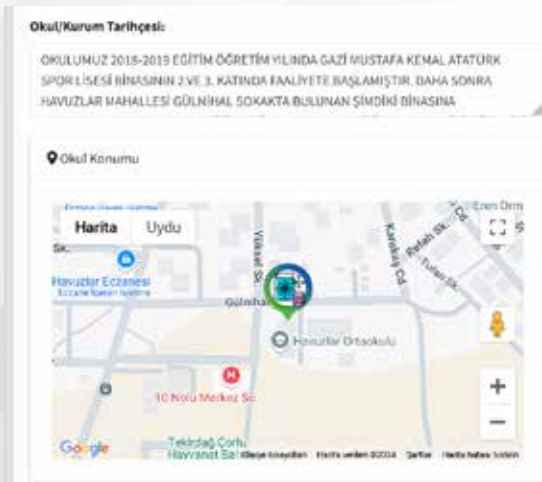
Okul/Kurum Tarihçesi:

OKULUMUZ 2018-2019 EĞİTİM ÖĞRETİM YILINDA GAZİ MUSTAFA KEMAL ATATÜRK SPOR LİSESİ BİNASININ 2.VE 3. KATINDA FAALİYETE BAŞLAMIŞTIR. DAHA SONRA HAVUZLAR MAHALLESİ GÜLNİHAL SOKAKTA BULUNAN ŞİMDİKİ BİNASINA

Okul Konumu

Harita
Uydu
Sk.
Havuzlar Eczanesi
Eczane Namın İşletme
Gülnihal
Yüksel Sk.
Karakaş Cd.
Refah Sk.
Turan Sk.
Eren Orm
Cd.
Havuzlar Ortaokulu
10 Nolu Merkez Sc
Tekirdağ Çorlu Havyanat Ba
Google
Klavye kısayolları Harita verileri ©2024 Şartlar Harita hatası bildirin
+
−